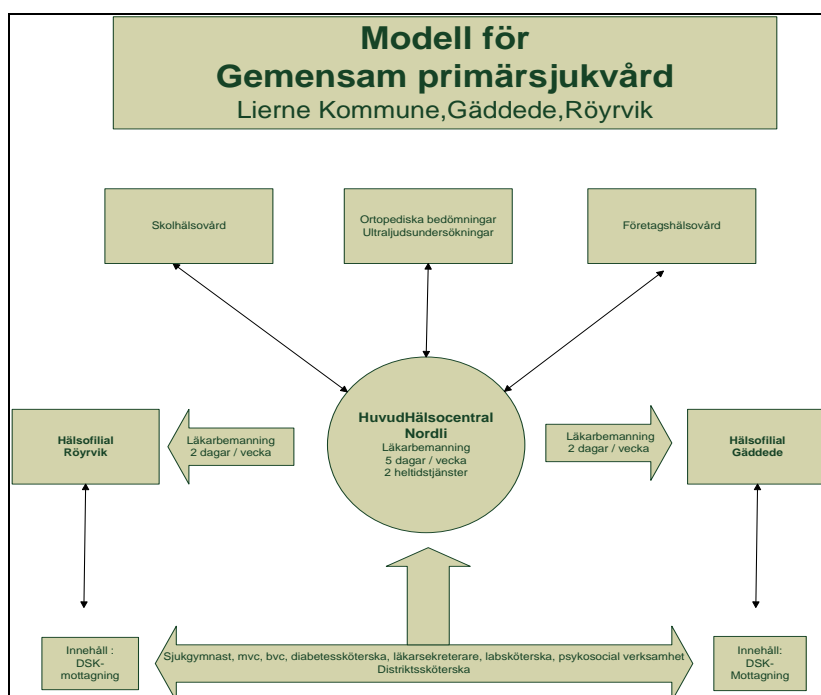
Modell för
Gemensam primärsjukvård
Lierne Kommune,Gäddede,Röyrvik

Skolhälsovård

Ortopediska bedömningar
Ultraljudsundersökningar

Företagshälsovård

Hälsofilial
Röyrvik

Läkarbemanning
2 dagar / vecka

HuvudHälsocentral
Nordli
Läkarbemanning
5 dagar / vecka
2 heltidstjänster

Läkarbemanning
2 dagar / vecka

Hälsofilial
Gäddede

Innehåll :
DSK-
mottagning

Sjukgymnast, mvc, bvc, diabetessköterska, läkarsekreterare, labsköterska, psykosocial verksamhet
Distriktssköterska

Innehåll:
DSK-
Mottagning